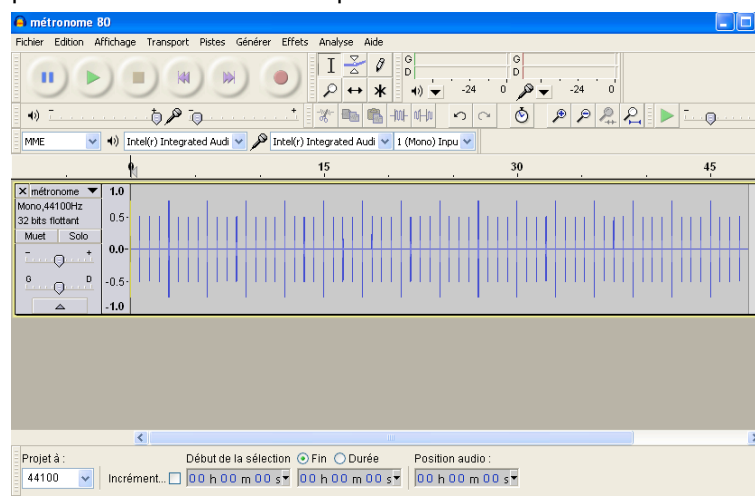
métronome 80

Fichier Edition Affichage Transport Pistes Générer Effets Analyse Aide

G
D
-24 0
G
D
-24 0

MME
Intel(r) Integrated Audi
Intel(r) Integrated Audi
1 (Mono) Inpu

15 30 45

× métronome
Mono,44100Hz
32 bits flottant
Muet Solo
G D

1.0
0.5
0.0
-0.5
-1.0

Projet à :
44100
Début de la sélection
Fin
Durée
Position audio :
Incrément...
00 h 00 m 00 s
00 h 00 m 00 s
00 h 00 m 00 s